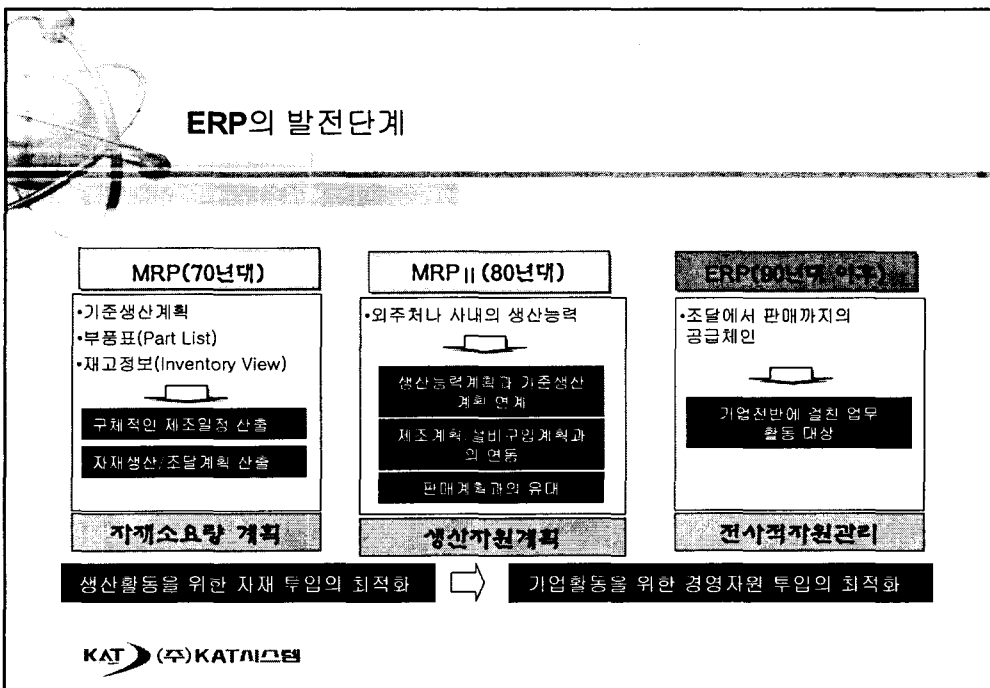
ERP의 발전단계

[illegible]

MRP(70년대)

•기준생산계획
•부품표(Part List)
•재고정보(Inventory View)

구체적인 제조일정 산출

자재생산/조달계획 산출

자재소요량 계획

MRP II (80년대)

•외주처나 사내의 생산능력

생산능력계획과 기준생산계획 연계

제조계획, 설비구입계획과의 연동

판매계획과의 유대

생산자원계획

ERP(90년대 이후)

•조달에서 판매까지의 공급체인

기업전반에 걸친 업무활동 대상

전사적자원관리

생산활동을 위한 자재 투입의 최적화

기업활동을 위한 경영자원 투입의 최적화

KAT (주)KAT시스템